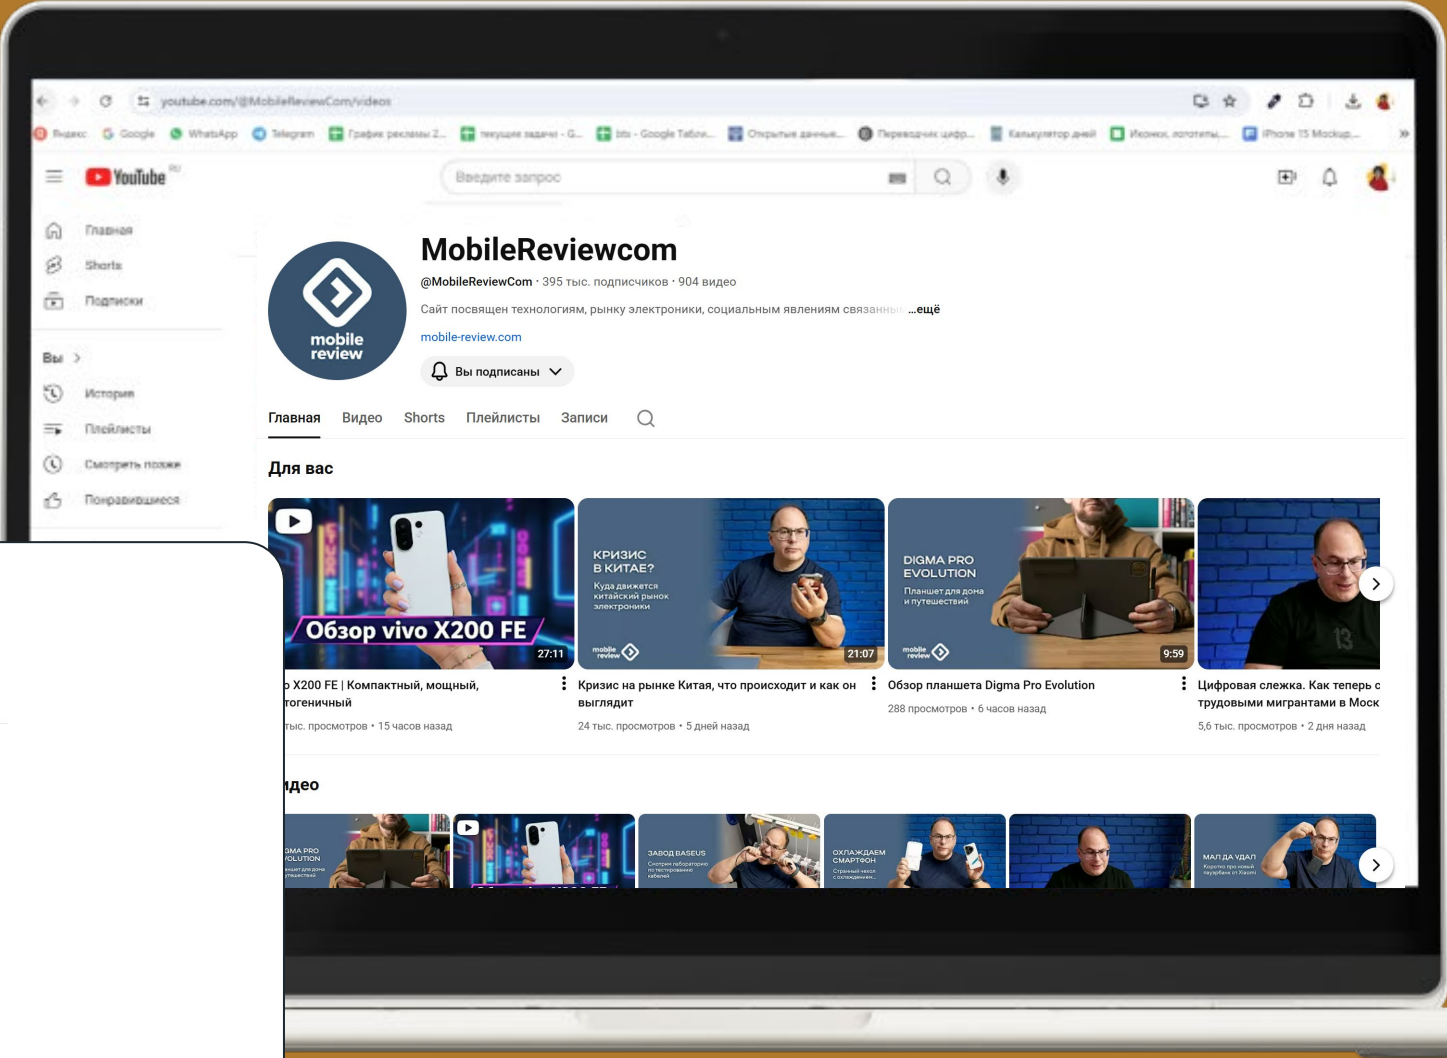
youtube.com/@MobileReviewCom/videos

Яндекс Google WhatsApp Telegram График рекламы 2... текущие задачи - G... bts - Google Табли... Открытые данные... Переводчик цифр... Калькулятор дней Иконки, логотипы... iPhone 15 Mockup...

YouTube RU

Введите запрос

Главная
Shorts
Подписки

Вы >
История
Плейлисты
Смотреть позже
Понравившиеся

mobile review

MobileReviewcom

@MobileReviewCom · 395 тыс. подписчиков · 904 видео

Сайт посвящен технологиям, рынку электроники, социальным явлениям связанн ...ещё

mobile-review.com

Вы подписаны

Главная Видео Shorts Плейлисты Записи

Для вас

Обзор vivo X200 FE

27:11

КРИЗИС В КИТАЕ? Куда движется китайский рынок электроники

mobile review

21:07

DIGMA PRO EVOLUTION Планшет для дома и путешествий

mobile review

9:59

o X200 FE | Компактный, мощный, тогеничный

тыс. просмотров • 15 часов назад

Кризис на рынке Китая, что происходит и как он выглядит

24 тыс. просмотров • 5 дней назад

Обзор планшета Digma Pro Evolution

288 просмотров • 6 часов назад

Цифровая слежка. Как теперь с трудовыми мигрантами в Моск

5,6 тыс. просмотров • 2 дня назад

идео

GMA PRO OLUTION

ЗАВОД BASEUS

ОХЛАЖДАЕМ СМАРТФОН

МАЛ ДА УДАЛ